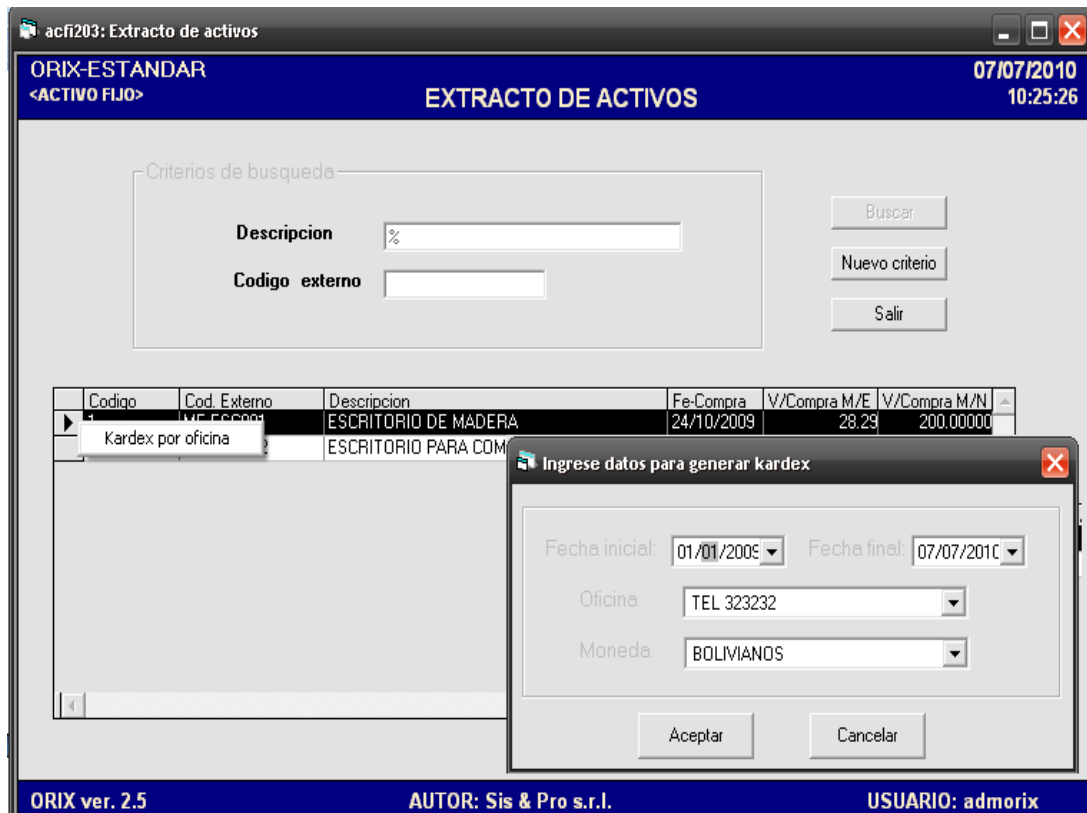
acfi203: Extracto de activos

ORIX-ESTANDAR
<ACTIVO FIJO>

EXTRACTO DE ACTIVOS

07/07/2010
10:25:26

Criterios de busqueda

Descripcion %

Codigo externo

Buscar

Nuevo criterio

Salir

| Codigo | Cod. Externo | Descripcion | Fe-Compra | V/Compra M/E | V/Compra M/N |
|---|---|---|---|---|---|
| 1 | ME-ESC001 | ESCRITORIO DE MADERA | 24/10/2009 | 28.29 | 200.00000 |
| | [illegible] | ESCRITORIO PARA COM | | | |

Kardex por oficina

Ingrese datos para generar kardex

Fecha inicial: 01/01/2009 Fecha final: 07/07/2010

Oficina TEL 323232

Moneda BOLIVIANOS

Aceptar

Cancelar

ORIX ver. 2.5

AUTOR: Sis & Pro s.r.l.

USUARIO: admorix